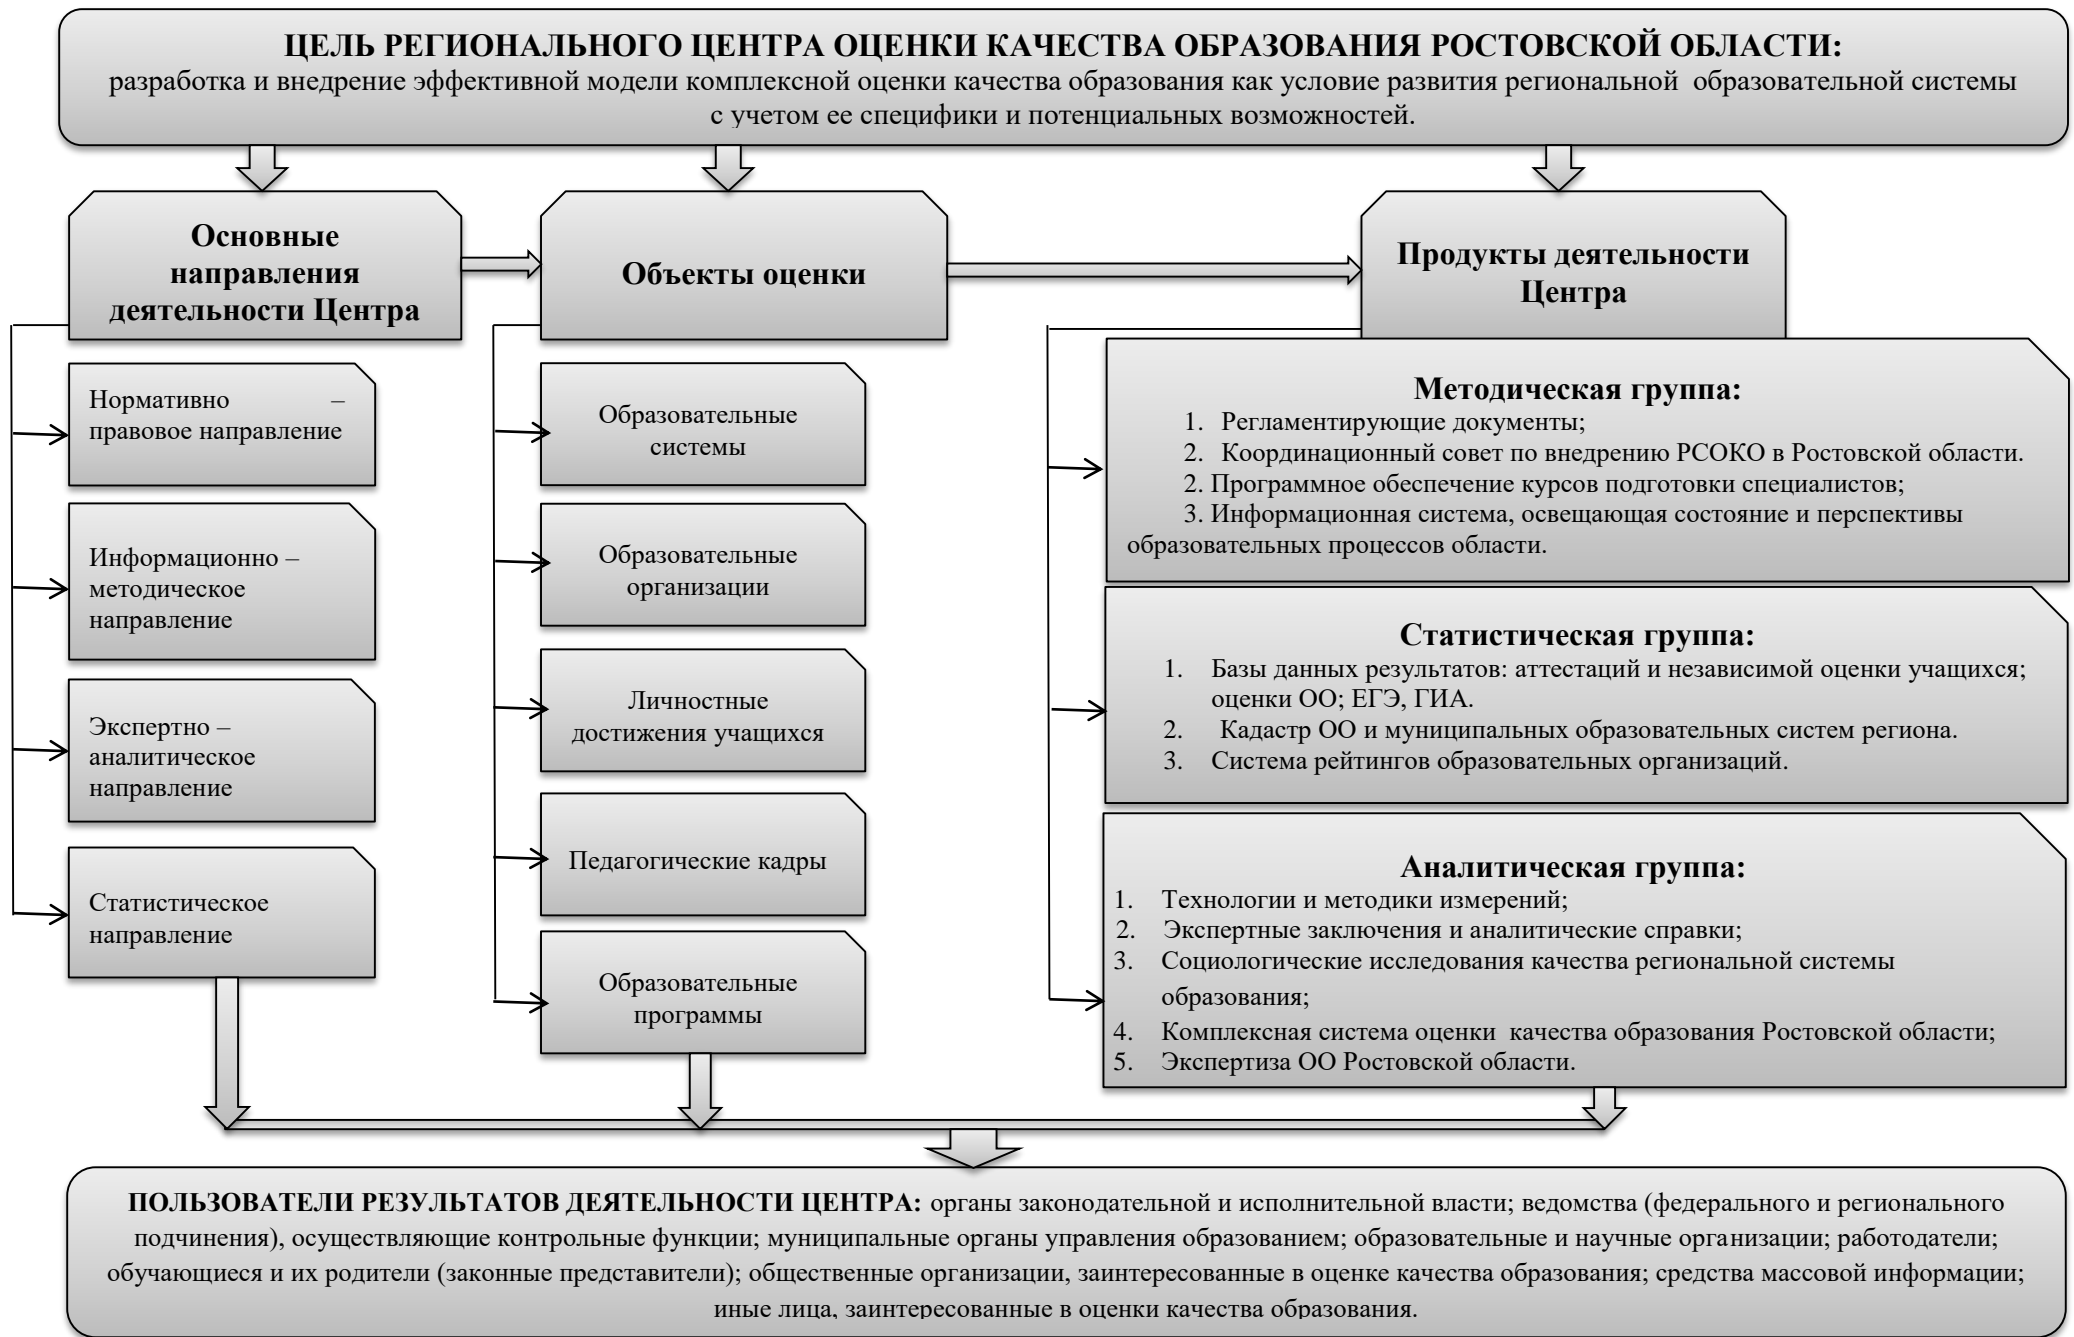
ЦЕЛЬ РЕГИОНАЛЬНОГО ЦЕНТРА ОЦЕНКИ КАЧЕСТВА ОБРАЗОВАНИЯ РОСТОВСКОЙ ОБЛАСТИ:
разработка и внедрение эффективной модели комплексной оценки качества образования как условие развития региональной образовательной системы с учетом ее специфики и потенциальных возможностей.

Основные направления деятельности Центра

Нормативно – правовое направление

Информационно – методическое направление

Экспертно – аналитическое направление

Статистическое направление

Объекты оценки

Образовательные системы

Образовательные организации

Личностные достижения учащихся

Педагогические кадры

Образовательные программы

Продукты деятельности Центра

Методическая группа:
1. Регламентирующие документы;
2. Координационный совет по внедрению РСОКО в Ростовской области.
2. Программное обеспечение курсов подготовки специалистов;
3. Информационная система, освещающая состояние и перспективы образовательных процессов области.

Статистическая группа:
1. Базы данных результатов: аттестаций и независимой оценки учащихся; оценки ОО; ЕГЭ, ГИА.
2. Кадастр ОО и муниципальных образовательных систем региона.
3. Система рейтингов образовательных организаций.

Аналитическая группа:
1. Технологии и методики измерений;
2. Экспертные заключения и аналитические справки;
3. Социологические исследования качества региональной системы образования;
4. Комплексная система оценки качества образования Ростовской области;
5. Экспертиза ОО Ростовской области.

ПОЛЬЗОВАТЕЛИ РЕЗУЛЬТАТОВ ДЕЯТЕЛЬНОСТИ ЦЕНТРА: органы законодательной и исполнительной власти; ведомства (федерального и регионального подчинения), осуществляющие контрольные функции; муниципальные органы управления образованием; образовательные и научные организации; работодатели; обучающиеся и их родители (законные представители); общественные организации, заинтересованные в оценке качества образования; средства массовой информации; иные лица, заинтересованные в оценки качества образования.